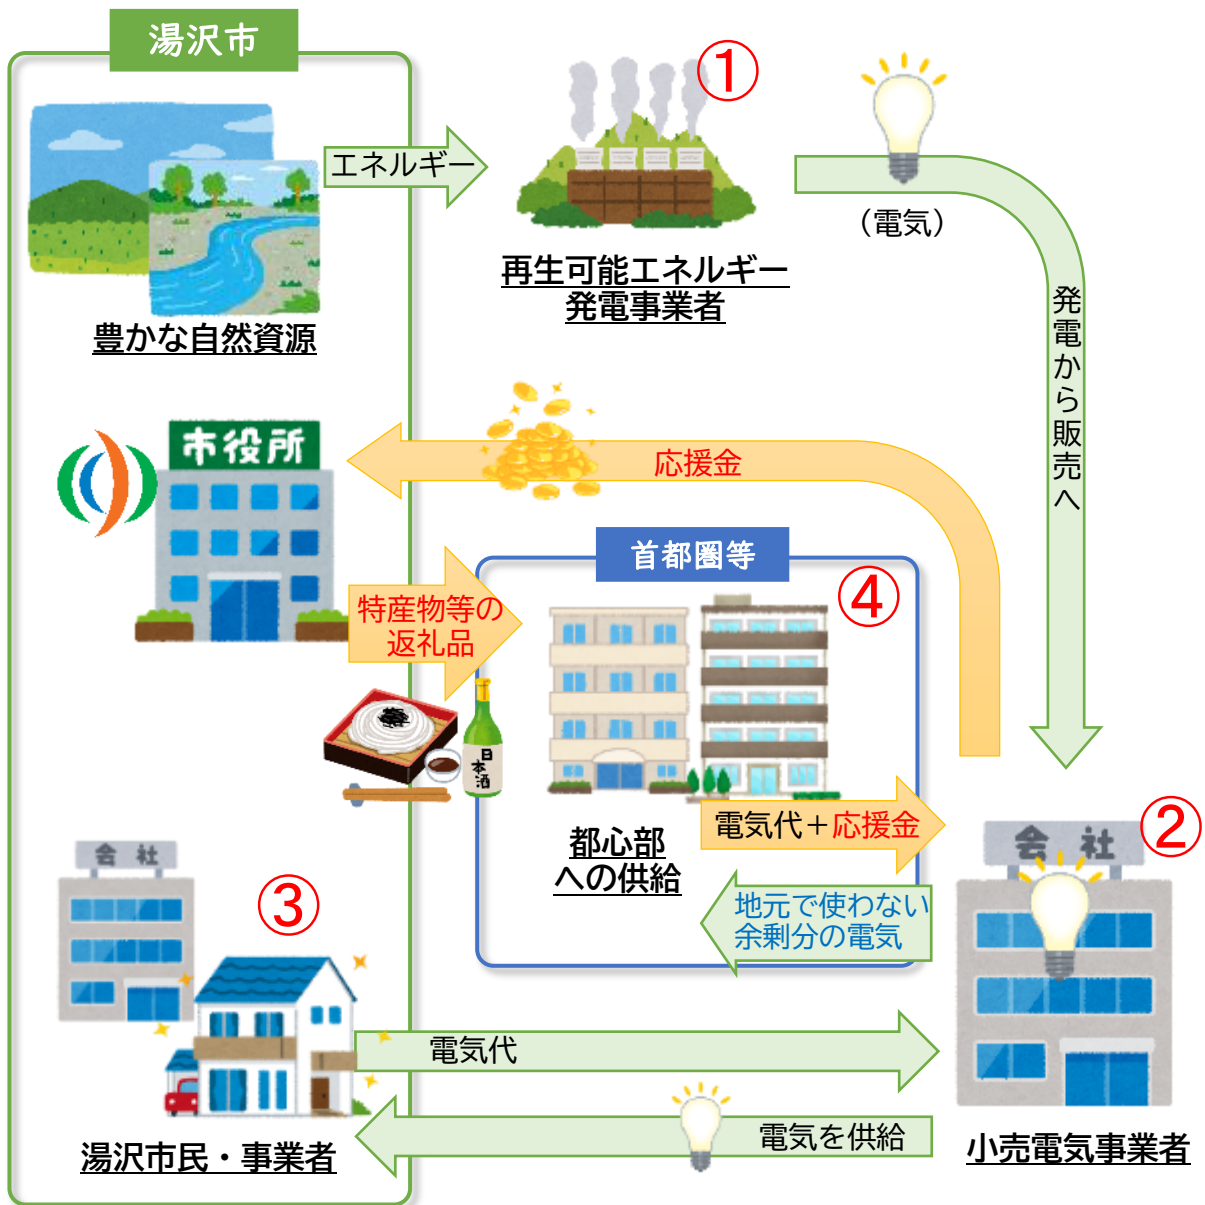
湯沢市

エネルギー

①

（電気）

豊かな自然資源

再生可能エネルギー発電事業者

発電から販売へ

市役所

応援金

首都圏等

④

特産物等の返礼品

日本酒

都心部への供給

電気代＋応援金

②

会社

地元で使わない余剰分の電気

会社

③

電気代

電気を供給

湯沢市民・事業者

小売電気事業者